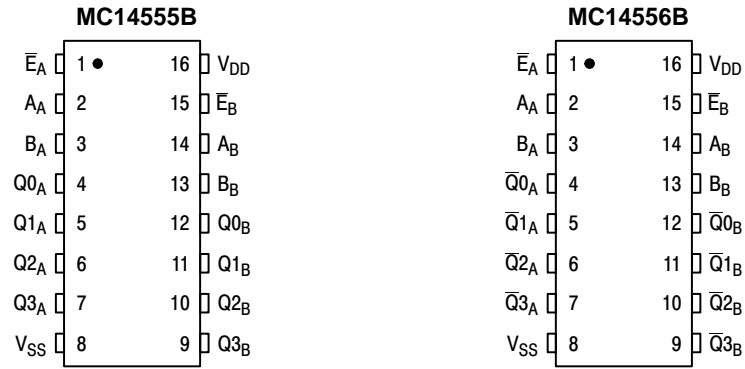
MC14555B

| | | | |
|---|---|---|---|
| $\overline{E}_A$ | 1 | 16 | $V_{DD}$ |
| $A_A$ | 2 | 15 | $\overline{E}_B$ |
| $B_A$ | 3 | 14 | $A_B$ |
| $Q0_A$ | 4 | 13 | $B_B$ |
| $Q1_A$ | 5 | 12 | $Q0_B$ |
| $Q2_A$ | 6 | 11 | $Q1_B$ |
| $Q3_A$ | 7 | 10 | $Q2_B$ |
| $V_{SS}$ | 8 | 9 | $Q3_B$ |

MC14556B

| | | | |
|---|---|---|---|
| $\overline{E}_A$ | 1 | 16 | $V_{DD}$ |
| $A_A$ | 2 | 15 | $\overline{E}_B$ |
| $B_A$ | 3 | 14 | $A_B$ |
| $\overline{Q}0_A$ | 4 | 13 | $B_B$ |
| $\overline{Q}1_A$ | 5 | 12 | $\overline{Q}0_B$ |
| $\overline{Q}2_A$ | 6 | 11 | $\overline{Q}1_B$ |
| $\overline{Q}3_A$ | 7 | 10 | $\overline{Q}2_B$ |
| $V_{SS}$ | 8 | 9 | $\overline{Q}3_B$ |